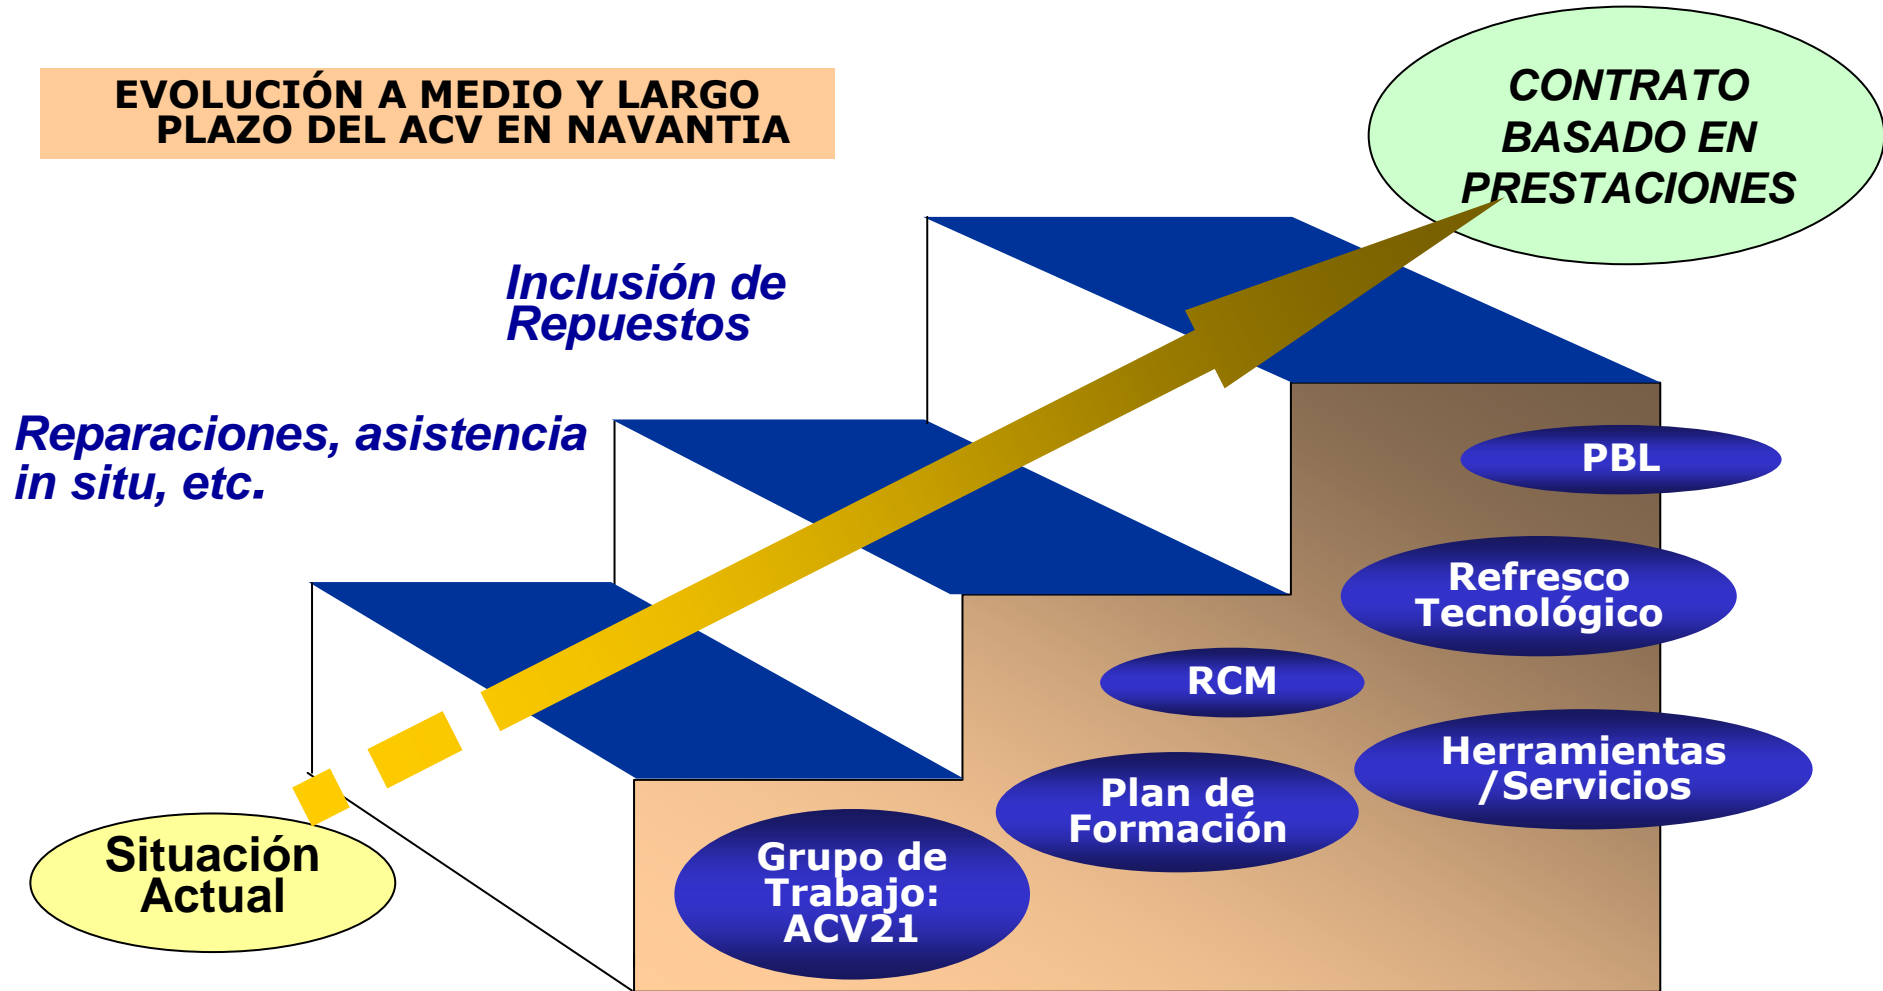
EVOLUCIÓN A MEDIO Y LARGO PLAZO DEL ACV EN NAVANTIA

CONTRATO BASADO EN PRESTACIONES

Inclusión de Repuestos

Reparaciones, asistencia in situ, etc.

Situación Actual

PBL

Refresco Tecnológico

RCM

Herramientas /Servicios

Plan de Formación

Grupo de Trabajo: ACV21